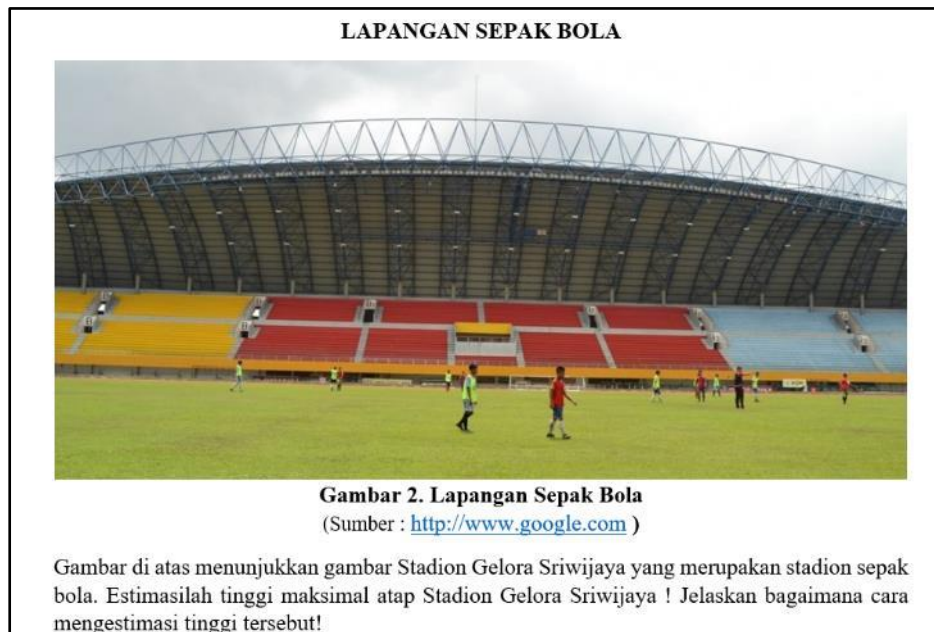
LAPANGAN SEPAK BOLA

Gambar 2. Lapangan Sepak Bola
(Sumber : http://www.google.com )

Gambar di atas menunjukkan gambar Stadion Gelora Sriwijaya yang merupakan stadion sepak bola. Estimasilah tinggi maksimal atap Stadion Gelora Sriwijaya ! Jelaskan bagaimana cara mengestimasi tinggi tersebut!